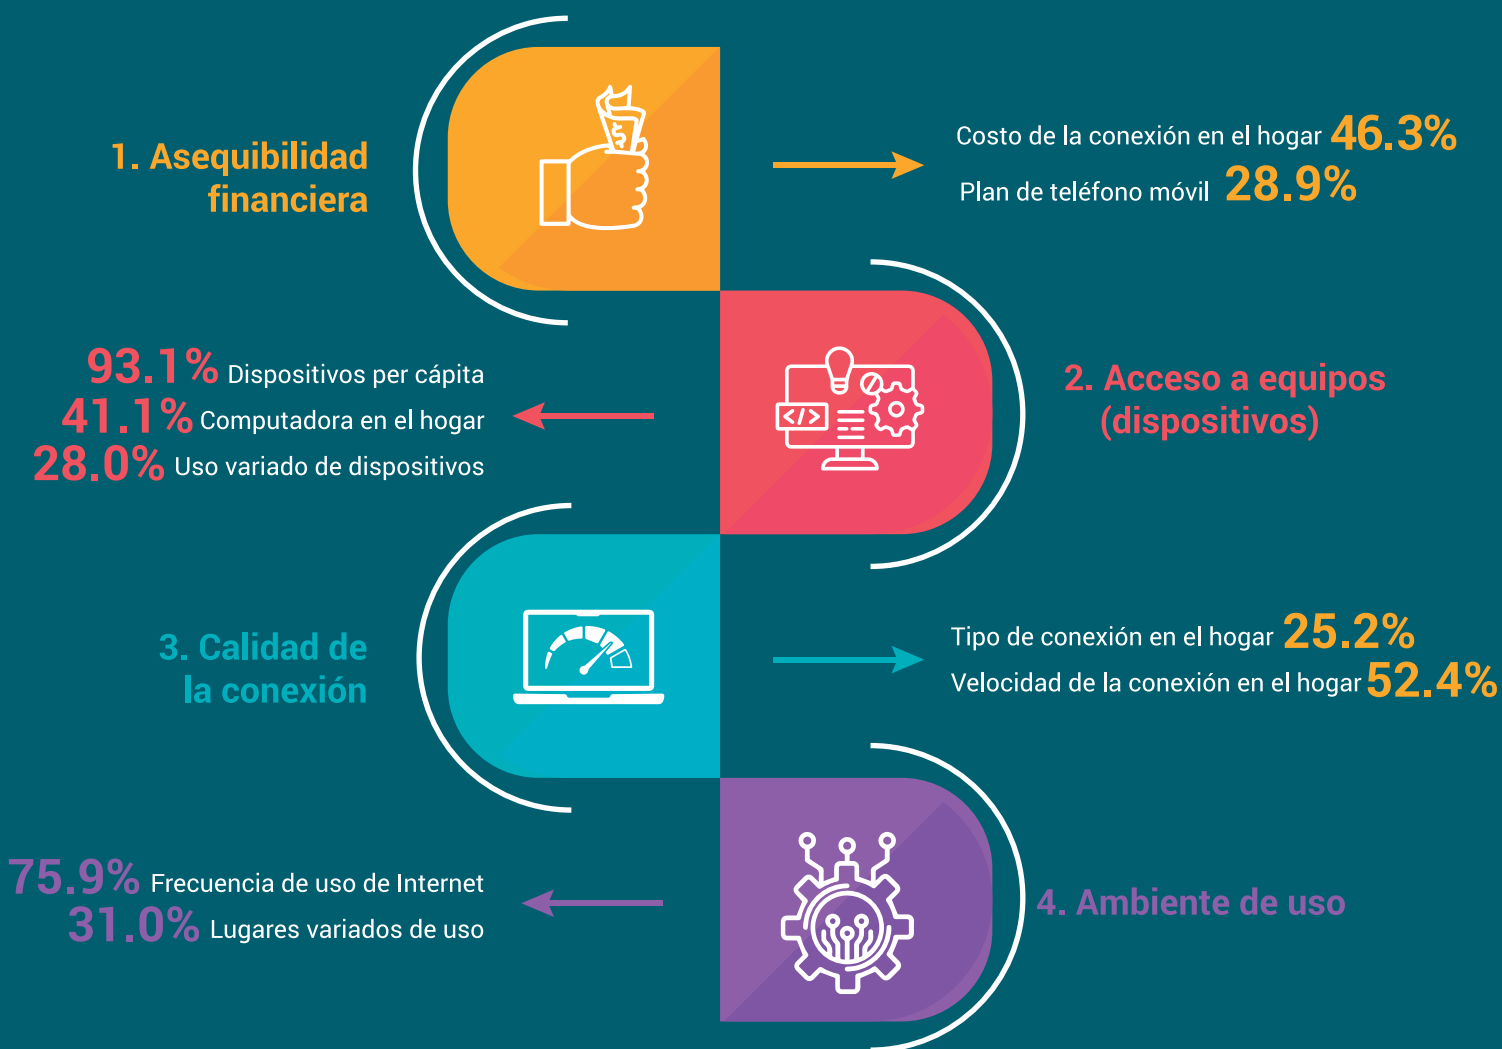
1. Asequibilidad financiera

Costo de la conexión en el hogar 46.3%
Plan de teléfono móvil 28.9%

93.1% Dispositivos per cápita
41.1% Computadora en el hogar
28.0% Uso variado de dispositivos

2. Acceso a equipos (dispositivos)

3. Calidad de la conexión

Tipo de conexión en el hogar 25.2%
Velocidad de la conexión en el hogar 52.4%

75.9% Frecuencia de uso de Internet
31.0% Lugares variados de uso

4. Ambiente de uso